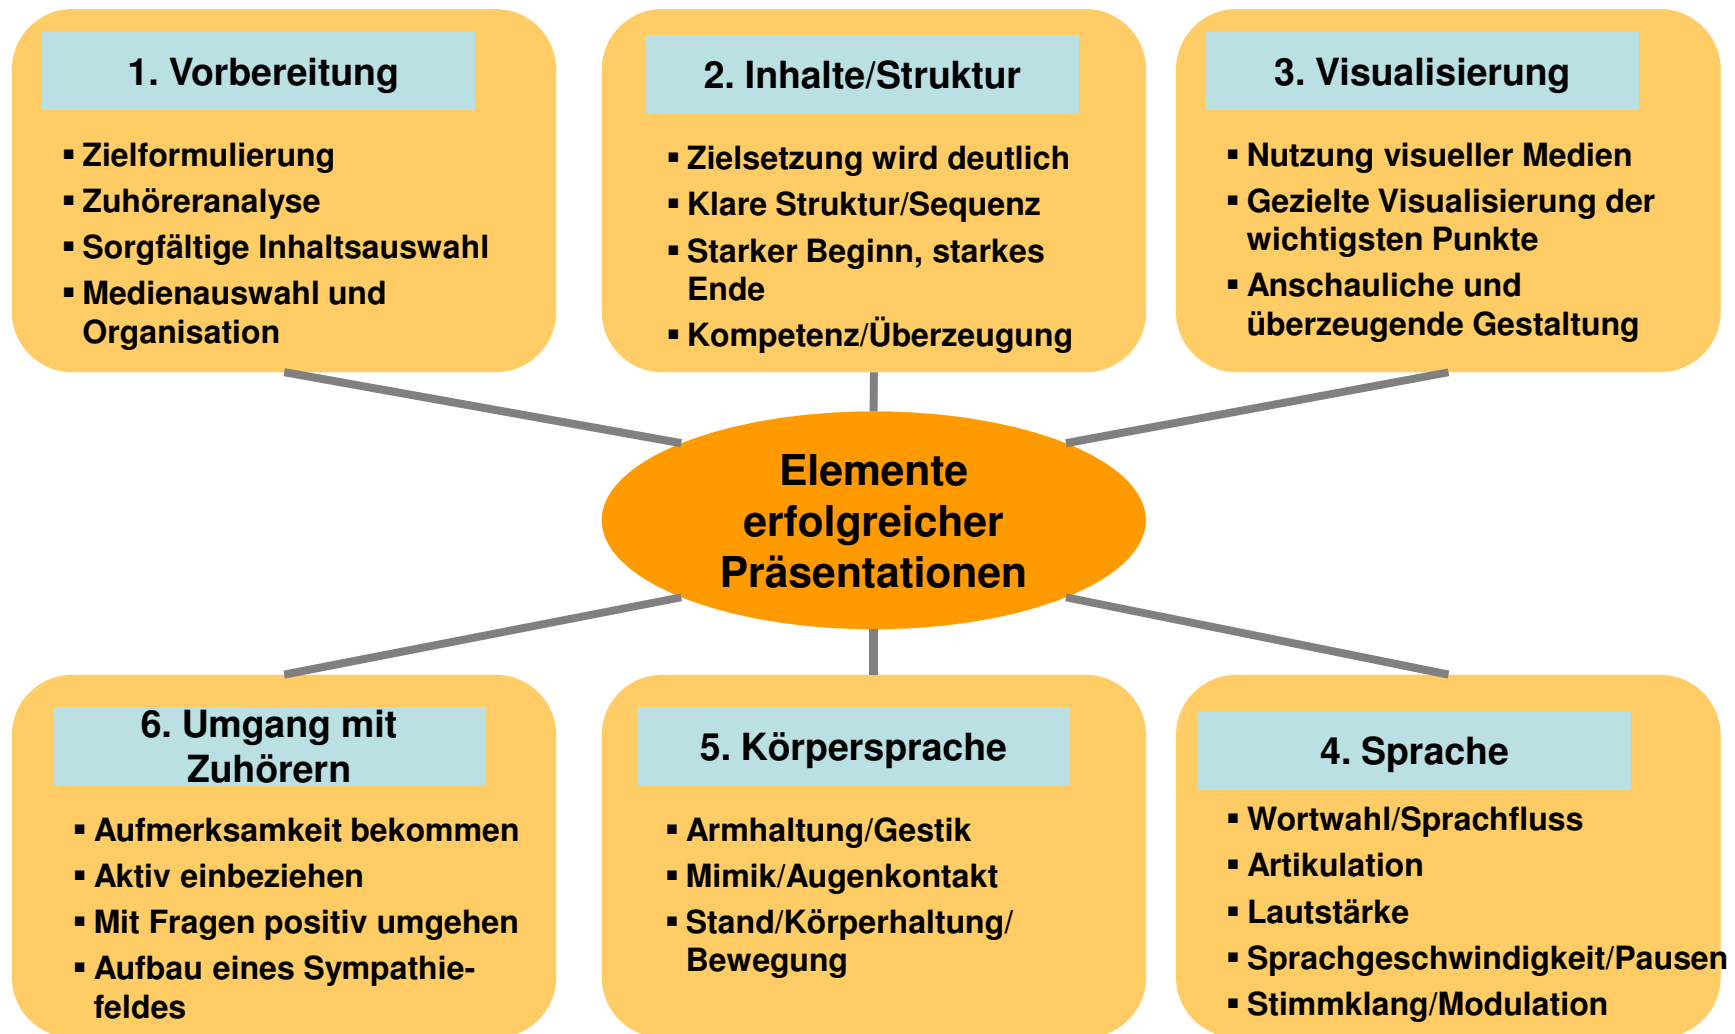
1. Vorbereitung

▪ Zielformulierung
▪ Zuhöreranalyse
▪ Sorgfältige Inhaltsauswahl
▪ Medienauswahl und Organisation

2. Inhalte/Struktur

▪ Zielsetzung wird deutlich
▪ Klare Struktur/Sequenz
▪ Starker Beginn, starkes Ende
▪ Kompetenz/Überzeugung

3. Visualisierung

▪ Nutzung visueller Medien
▪ Gezielte Visualisierung der wichtigsten Punkte
▪ Anschauliche und überzeugende Gestaltung

Elemente erfolgreicher Präsentationen

6. Umgang mit Zuhörern

▪ Aufmerksamkeit bekommen
▪ Aktiv einbeziehen
▪ Mit Fragen positiv umgehen
▪ Aufbau eines Sympathiefeldes

5. Körpersprache

▪ Armhaltung/Gestik
▪ Mimik/Augenkontakt
▪ Stand/Körperhaltung/ Bewegung

4. Sprache

▪ Wortwahl/Sprachfluss
▪ Artikulation
▪ Lautstärke
▪ Sprachgeschwindigkeit/Pausen
▪ Stimmklang/Modulation